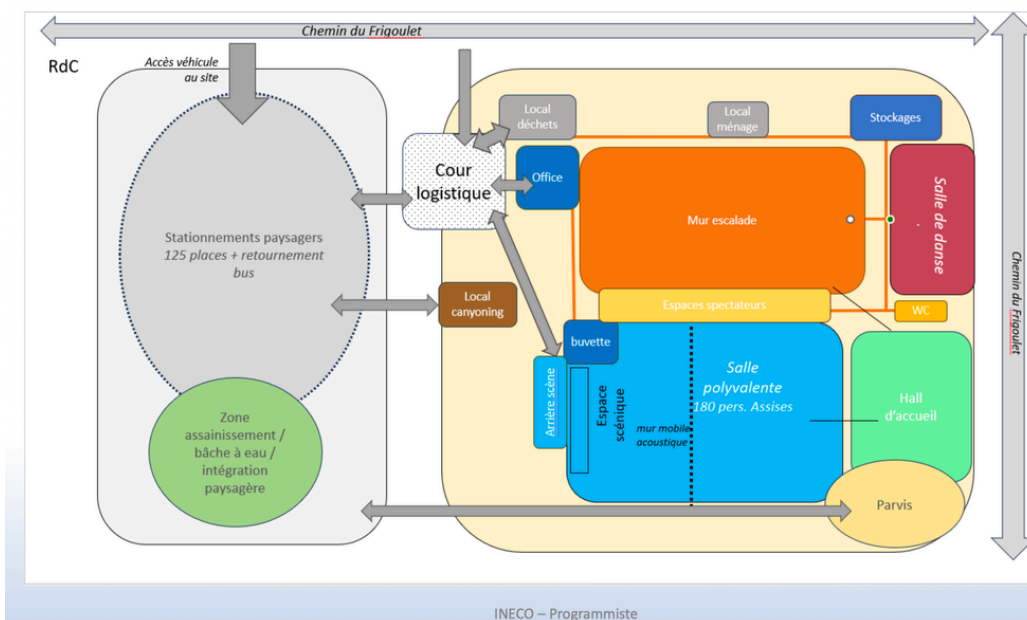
Chemin du Frigoulet

RdC

Accès véhicule au site

Local déchets

Local ménage

Stockages

Cour logistique

Office

Mur escalade

Salle de danse

Stationnements paysagers
125 places + retournement bus

Local canyoning

Espaces spectateurs

WC

buvette

Arrière scène

Espace scénique

mur mobile acoustique

Salle polyvalente
180 pers. Assises

Hall d'accueil

Zone assainissement / bâche à eau / intégration paysagère

Parvis

Chemin du Frigoulet

INECO – Programmiste